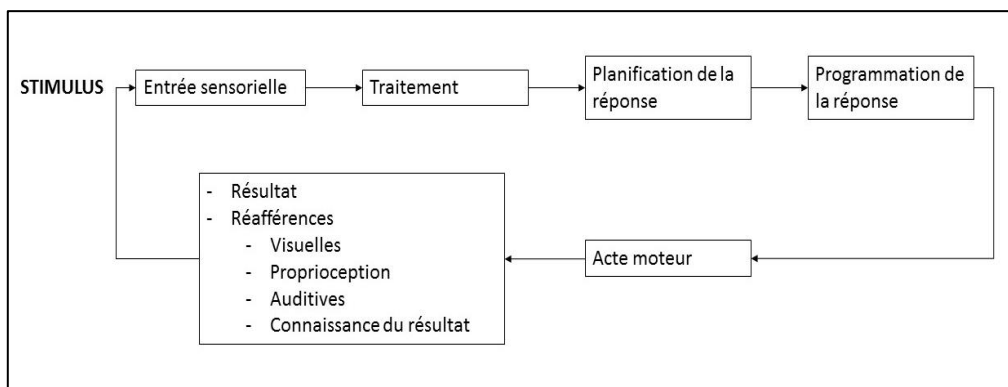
STIMULUS

Entrée sensorielle

Traitement

Planification de la réponse

Programmation de la réponse

- Résultat
- Réafférences
  - Visuelles
  - Proprioception
  - Auditives
  - Connaissance du résultat

Acte moteur